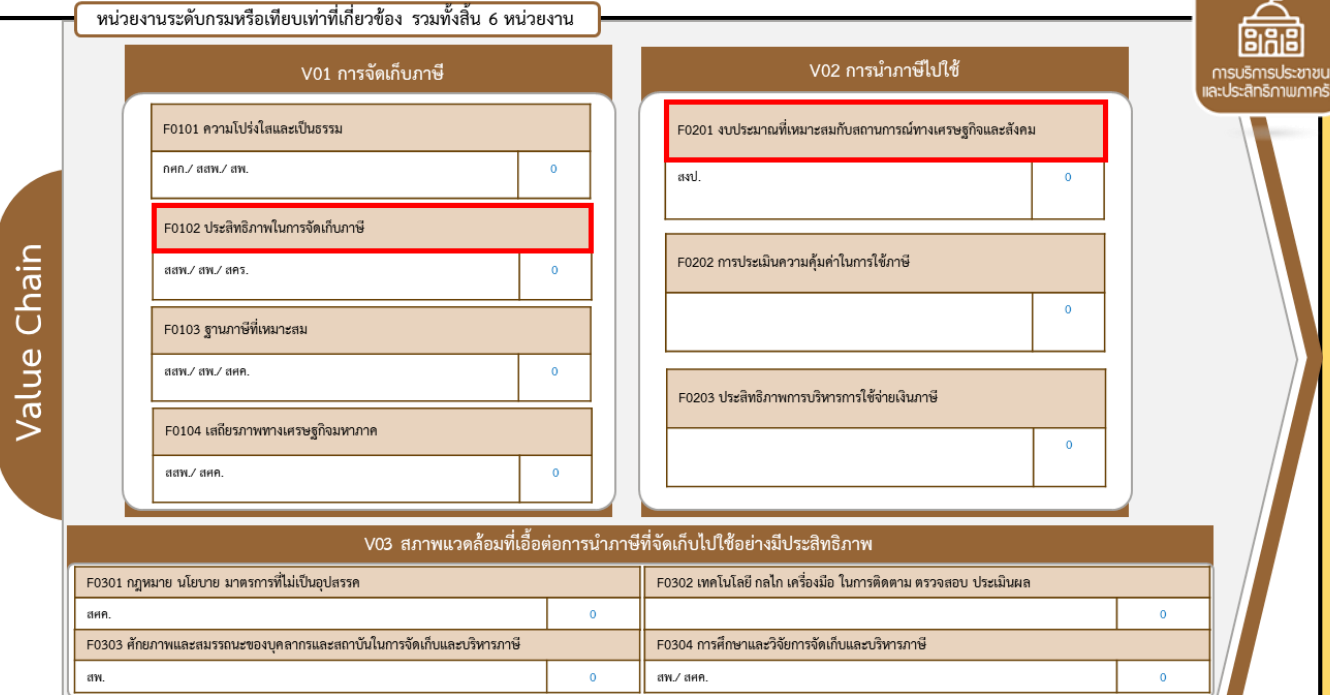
หน่วยงานระดับกรมหรือเทียบเท่าที่เกี่ยวข้อง รวมทั้งสิ้น 6 หน่วยงาน

การบริการประชาชน และประสิทธิภาพภาครั

Value Chain

V01 การจัดเก็บภาษี

F0101 ความโปร่งใสและเป็นธรรม

กศก./ สสพ./ สพ. 0

F0102 ประสิทธิภาพในการจัดเก็บภาษี

สสพ./ สพ./ สคร. 0

F0103 ฐานภาษีที่เหมาะสม

สสพ./ สพ./ สศค. 0

F0104 เสถียรภาพทางเศรษฐกิจมหภาค

สสพ./ สศค. 0

V02 การนำภาษีไปใช้

F0201 งบประมาณที่เหมาะสมกับสถานการณ์ทางเศรษฐกิจและสังคม

สงป. 0

F0202 การประเมินความคุ้มค่าในการใช้ภาษี

0

F0203 ประสิทธิภาพการบริหารการใช้จ่ายเงินภาษี

0

V03 สภาพแวดล้อมที่เอื้อต่อการนำภาษีที่จัดเก็บไปใช้อย่างมีประสิทธิภาพ

| F0301 กฎหมาย นโยบาย มาตรการที่ไม่เป็นอุปสรรค | | F0302 เทคโนโลยี กลไก เครื่องมือ ในการติดตาม ตรวจสอบ ประเมินผล | |
|---|---|---|---|
| สศค. | 0 | | 0 |
| F0303 ศักยภาพและสมรรถนะของบุคลากรและสถาบันในการจัดเก็บและบริหารภาษี | | F0304 การศึกษาและวิจัยการจัดเก็บและบริหารภาษี | |
| สพ. | 0 | สพ./ สศค. | 0 |